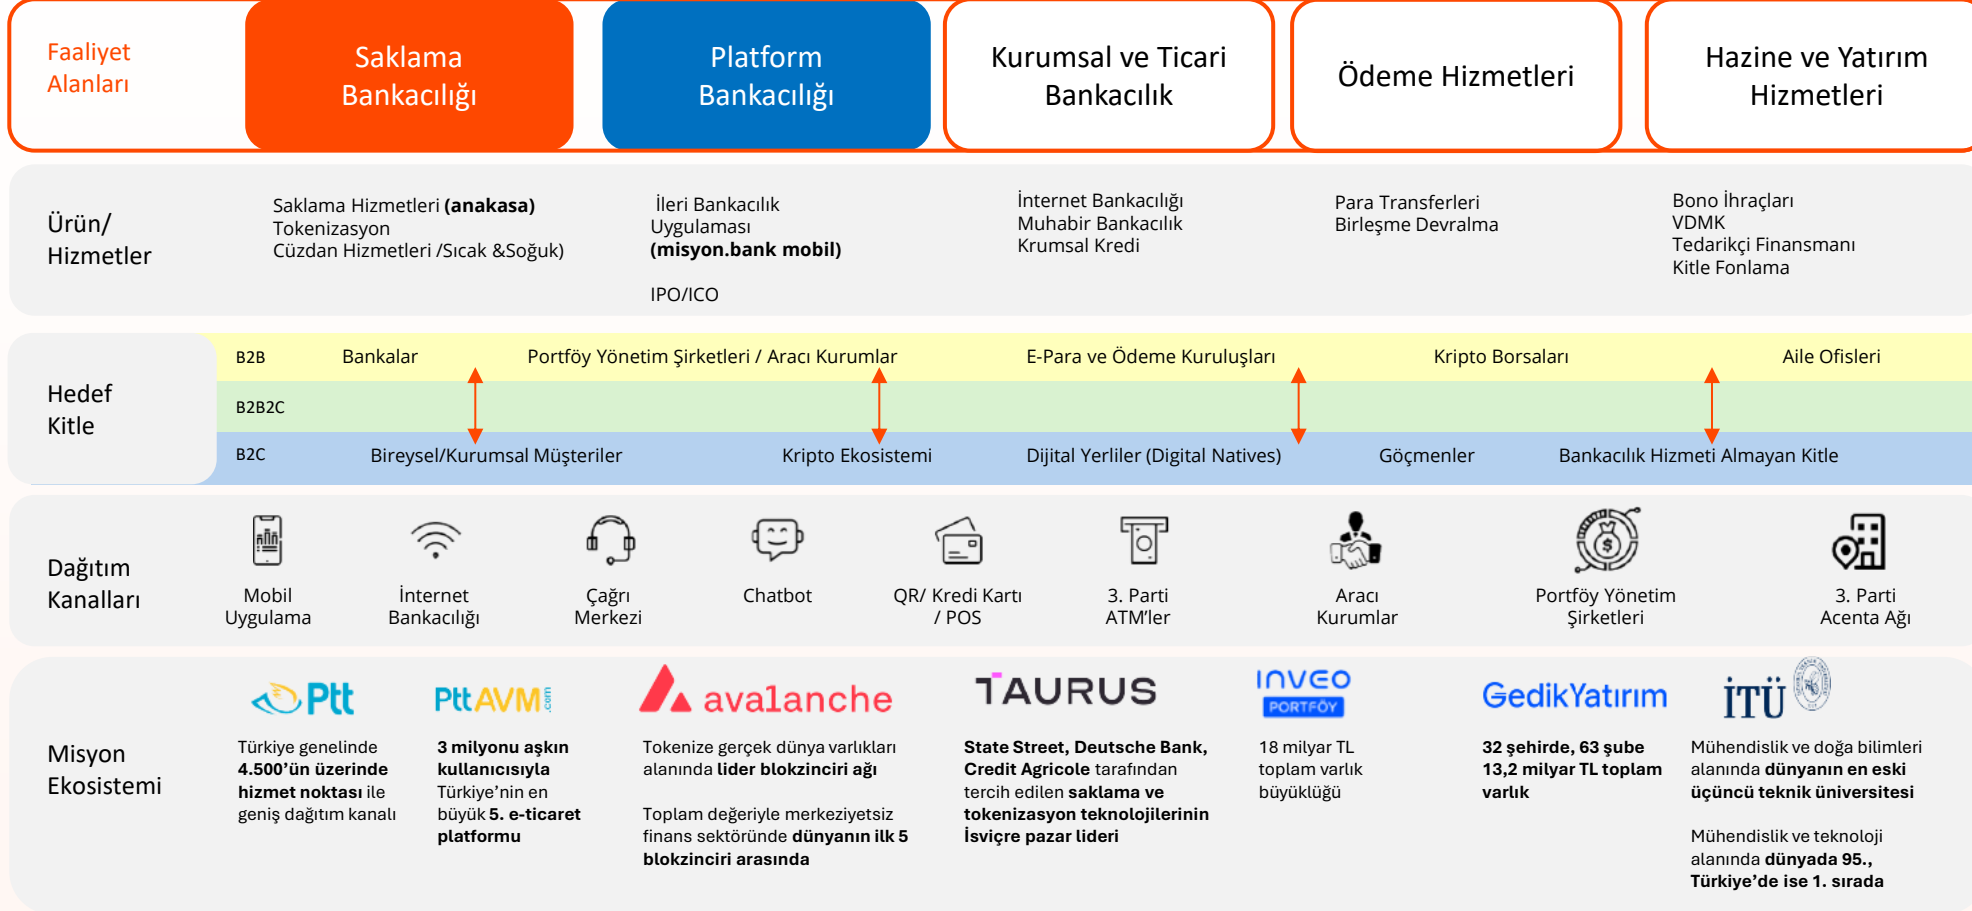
Faaliyet Alanları

Saklama Bankacılığı

Platform Bankacılığı

Kurumsal ve Ticari Bankacılık

Ödeme Hizmetleri

Hazine ve Yatırım Hizmetleri

Ürün/ Hizmetler

Saklama Hizmetleri **(anakasa)**
Tokenizasyon
Cüzdan Hizmetleri /Sıcak &Soğuk)

İleri Bankacılık Uygulaması **(misyon.bank mobil)**

IPO/ICO

İnternet Bankacılığı
Muhabir Bankacılık
Krumsal Kredi

Para Transferleri
Birleşme Devralma

Bono İhraçları
VDMK
Tedarikçi Finansmanı
Kitle Fonlama

Hedef Kitle

B2B Bankalar Portföy Yönetim Şirketleri / Aracı Kurumlar E-Para ve Ödeme Kuruluşları Kripto Borsaları Aile Ofisleri

B2B2C

B2C Bireysel/Kurumsal Müşteriler Kripto Ekosistemi Dijital Yerliler (Digital Natives) Göçmenler Bankacılık Hizmeti Almayan Kitle

Dağıtım Kanalları

Mobil Uygulama

İnternet Bankacılığı

Çağrı Merkezi

Chatbot

QR/ Kredi Kartı / POS

3. Parti ATM'ler

Aracı Kurumlar

Portföy Yönetim Şirketleri

3. Parti Acenta Ağı

Misyon Ekosistemi

Ptt

Türkiye genelinde **4.500'ün üzerinde hizmet noktası** ile geniş dağıtım kanalı

PttAVM.com

**3 milyonu aşkın kullanıcısıyla** Türkiye'nin en büyük **5. e-ticaret platformu**

avalanche

Tokenize gerçek dünya varlıkları alanında **lider blokzinciri ağı**

Toplam değeriyle merkeziyetsiz finans sektöründe **dünyanın ilk 5 blokzinciri arasında**

TAURUS

**State Street, Deutsche Bank, Credit Agricole** tarafından tercih edilen **saklama ve tokenizasyon teknolojilerinin İsviçre pazar lideri**

INVEO PORTFÖY

18 milyar TL toplam varlık büyüklüğü

GedikYatırım

**32 şehirde, 63 şube 13,2 milyar TL toplam varlık**

İTÜ

Mühendislik ve doğa bilimleri alanında **dünyanın en eski üçüncü teknik üniversitesi**

Mühendislik ve teknoloji alanında **dünyada 95., Türkiye'de ise 1. sırada**